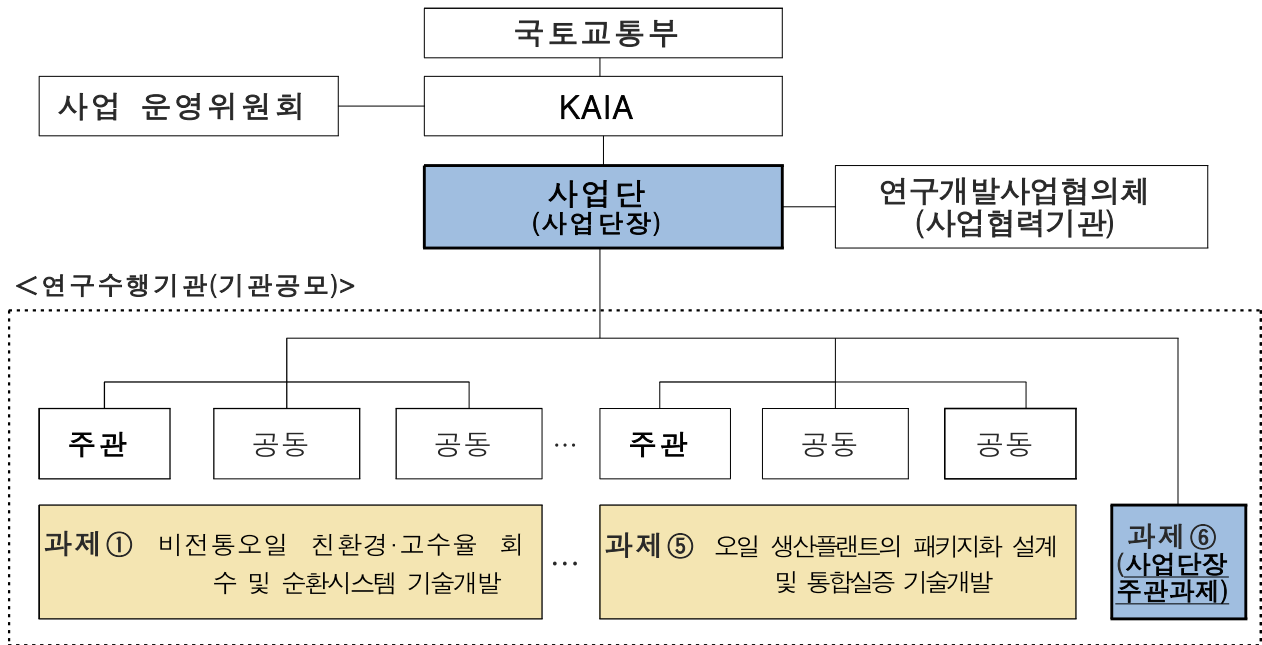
국토교통부

사업 운영위원회

KAIA

사업단
(사업단장)

연구개발사업협의체
(사업협력기관)

<연구수행기관(기관공모)>

주관

공동

공동

…

주관

공동

공동

과제 ① 비전통오일 친환경·고수율 회수 및 순환시스템 기술개발

…

과제 ⑤ 오일 생산플랜트의 패키지화 설계 및 통합실증 기술개발

과제 ⑥
(사업단장
주관과제)